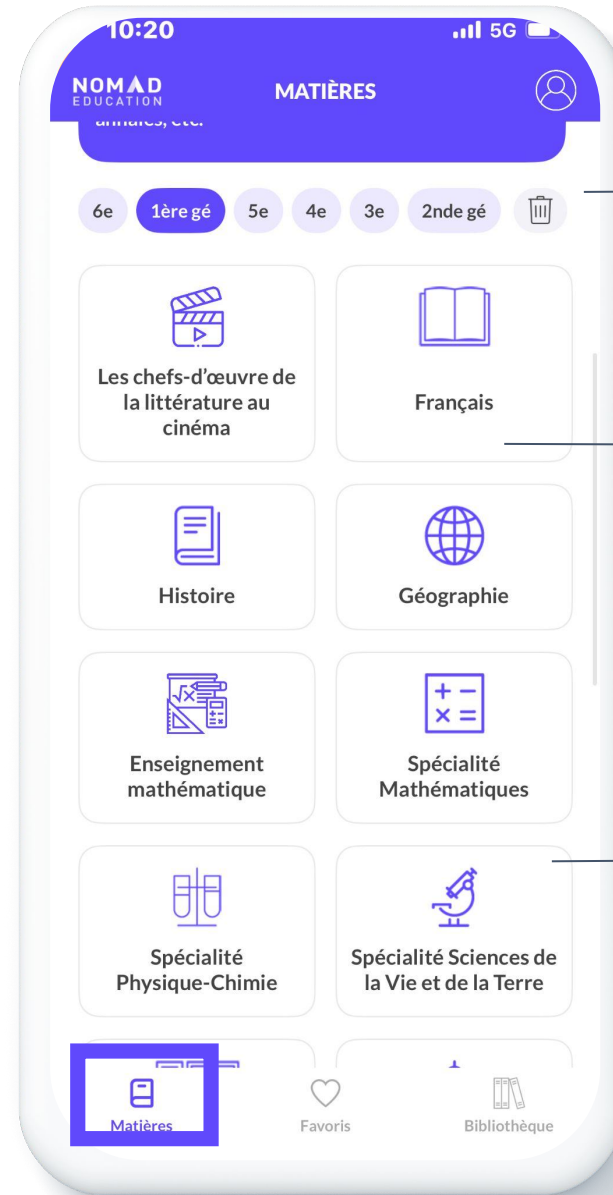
10:20

5G

NOMAD EDUCATION

MATIÈRES

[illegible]

6e

1ère gé

5e

4e

3e

2nde gé

Les chefs-d'œuvre de la littérature au cinéma

Français

Histoire

Géographie

Enseignement mathématique

Spécialité Mathématiques

Spécialité Physique-Chimie

Spécialité Sciences de la Vie et de la Terre

Matières

Favoris

Bibliothèque